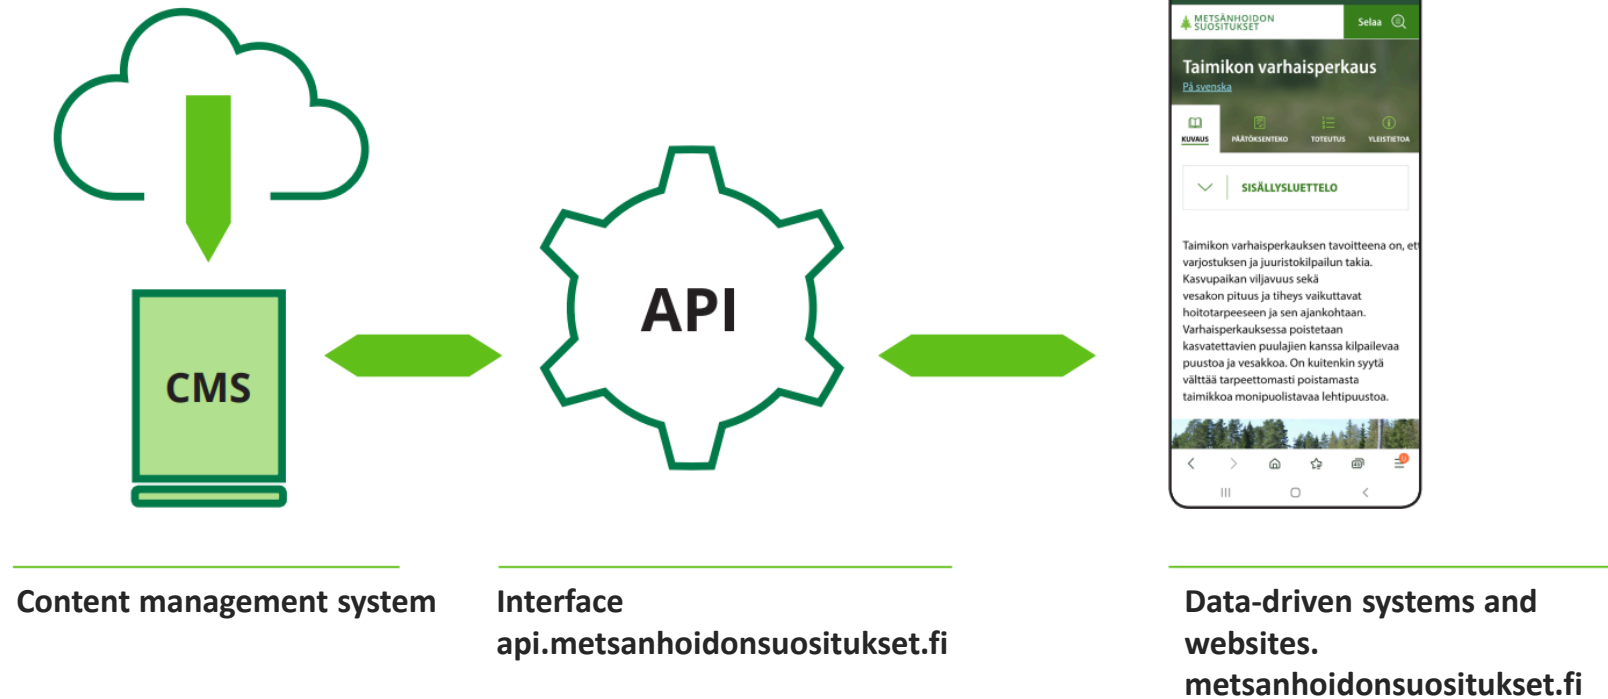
CMS

API

METSÄNHOIDON SUOSITUKSET

Selaa

Taimikon varhaisperkaus

På svenska

KUVAUS

PÄÄTÖKSENTEKO

TOTEUTUS

YLEISTIETOA

SISÄLLYSLUETTELO

Taimikon varhaisperkauksen tavoitteena on, et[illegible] varjostuksen ja juuristokilpailun takia. Kasvupaikan viljavuus sekä vesakon pituus ja tiheys vaikuttavat hoitotarpeeseen ja sen ajankohtaan. Varhaisperkauksessa poistetaan kasvatettavien puulajien kanssa kilpailevaa puustoa ja vesakkoa. On kuitenkin syytä välttää tarpeettomasti poistamasta taimikkoa monipuolistavaa lehtipuustoa.

Content management system

Interface
api.metsanhoidonsuositukset.fi

Data-driven systems and websites.
metsanhoidonsuositukset.fi